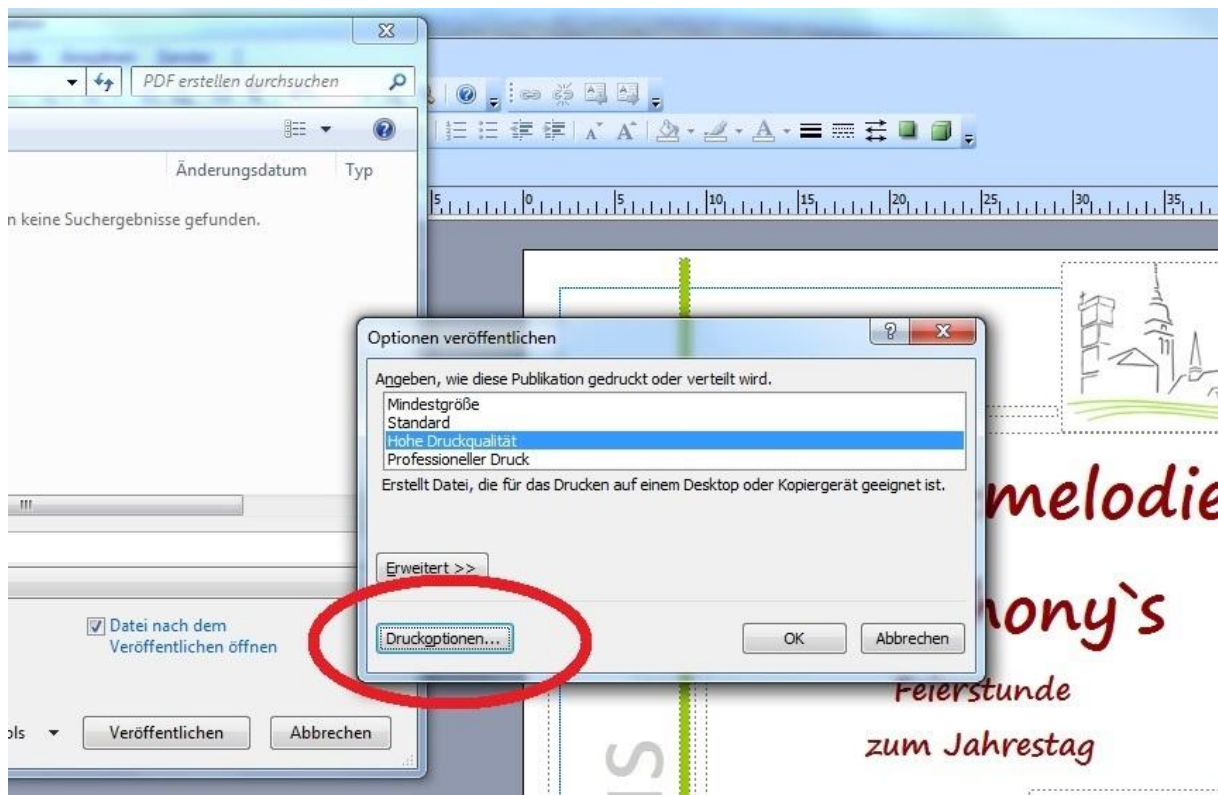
PDF erstellen durchsuchen

Änderungsdatum Typ

n keine Suchergebnisse gefunden.

5 0 5 10 15 20 25 30 35

Optionen veröffentlichen

Angeben, wie diese Publikation gedruckt oder verteilt wird.

Mindestgröße
Standard
Hohe Druckqualität
Professioneller Druck

Erstellt Datei, die für das Drucken auf einem Desktop oder Kopiergerät geeignet ist.

Erweitert >>

Druckoptionen...

OK

Abbrechen

melodie

nony`s

Feierstunde

zum Jahrestag

Datei nach dem Veröffentlichen öffnen

ols

Veröffentlichen

Abbrechen